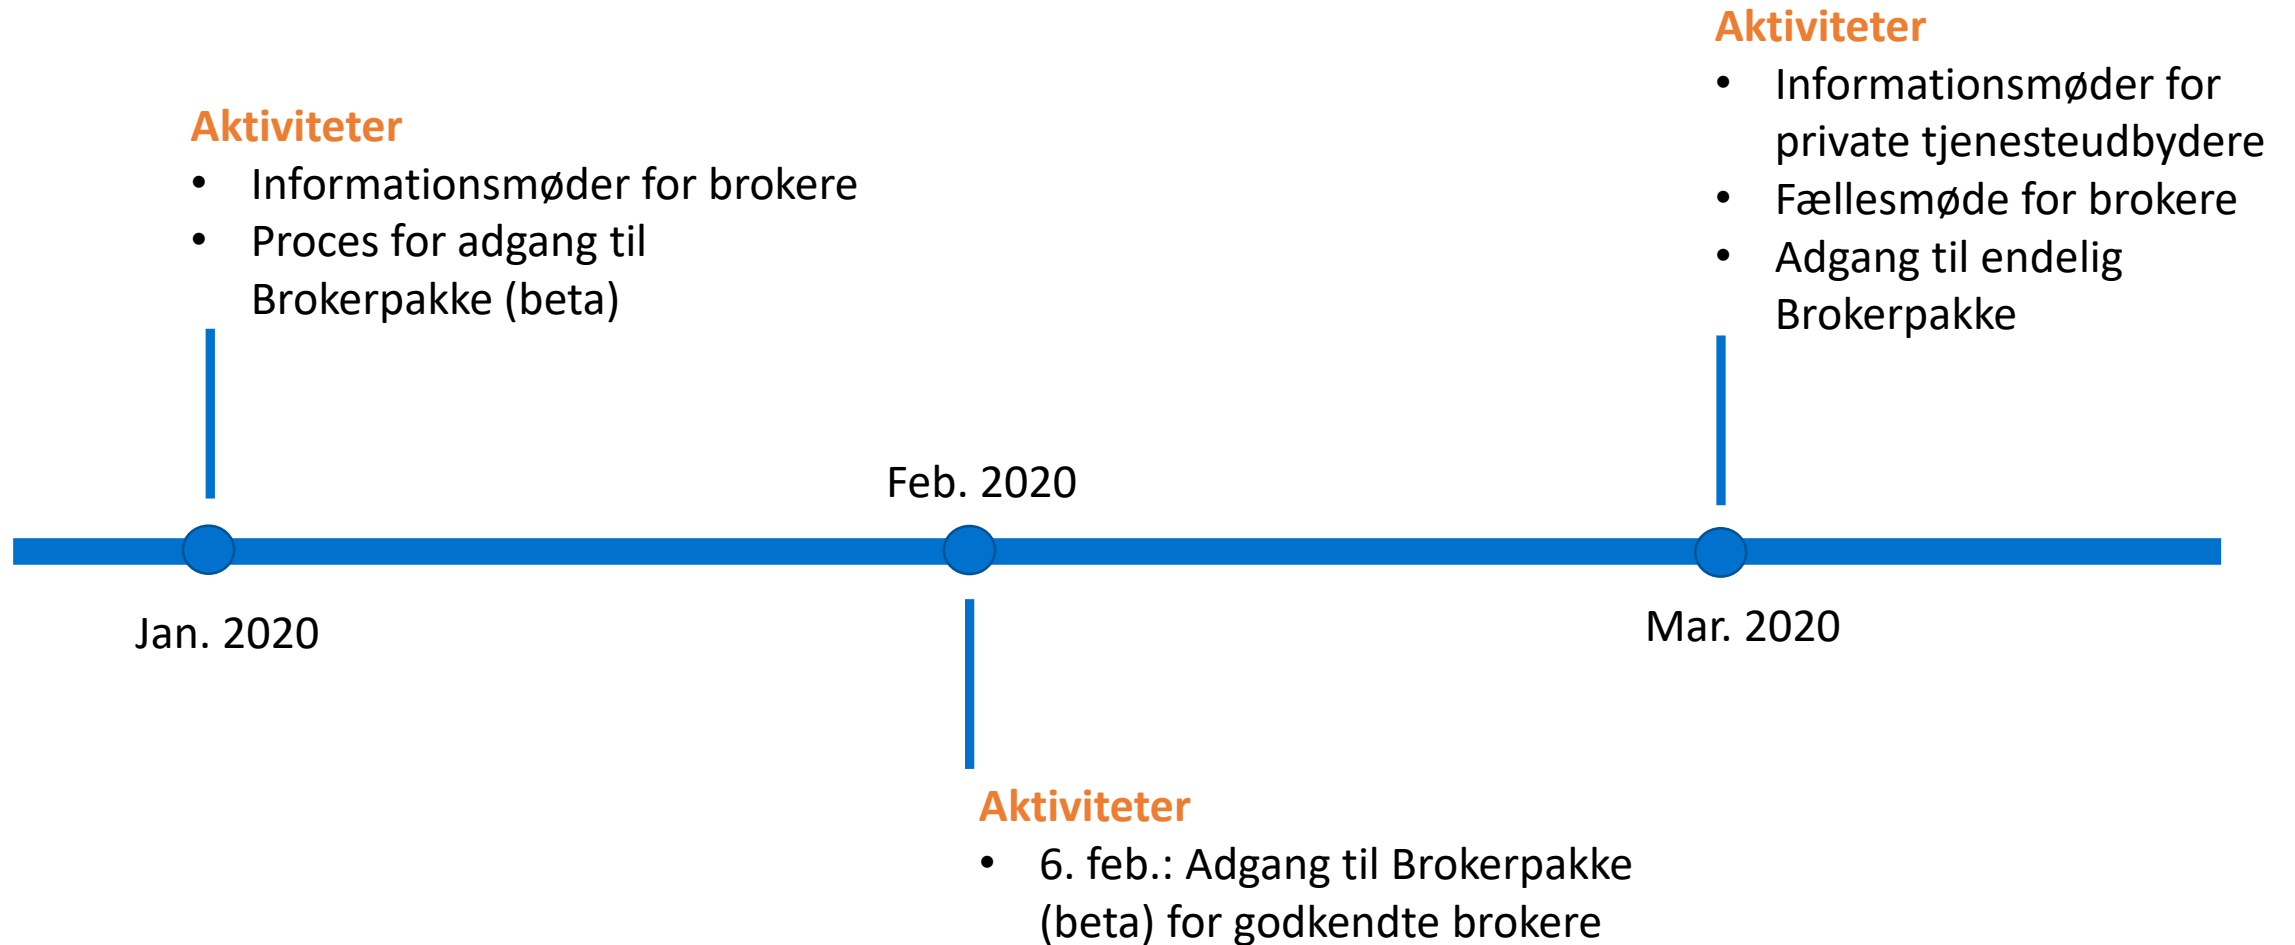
Aktiviteter
- Informationsmøder for brokere
- Proces for adgang til Brokerpakke (beta)

Jan. 2020

Feb. 2020

Aktiviteter
- 6. feb.: Adgang til Brokerpakke (beta) for godkendte brokere

Aktiviteter
- Informationsmøder for private tjenesteudbydere
- Fællesmøde for brokere
- Adgang til endelig Brokerpakke

Mar. 2020